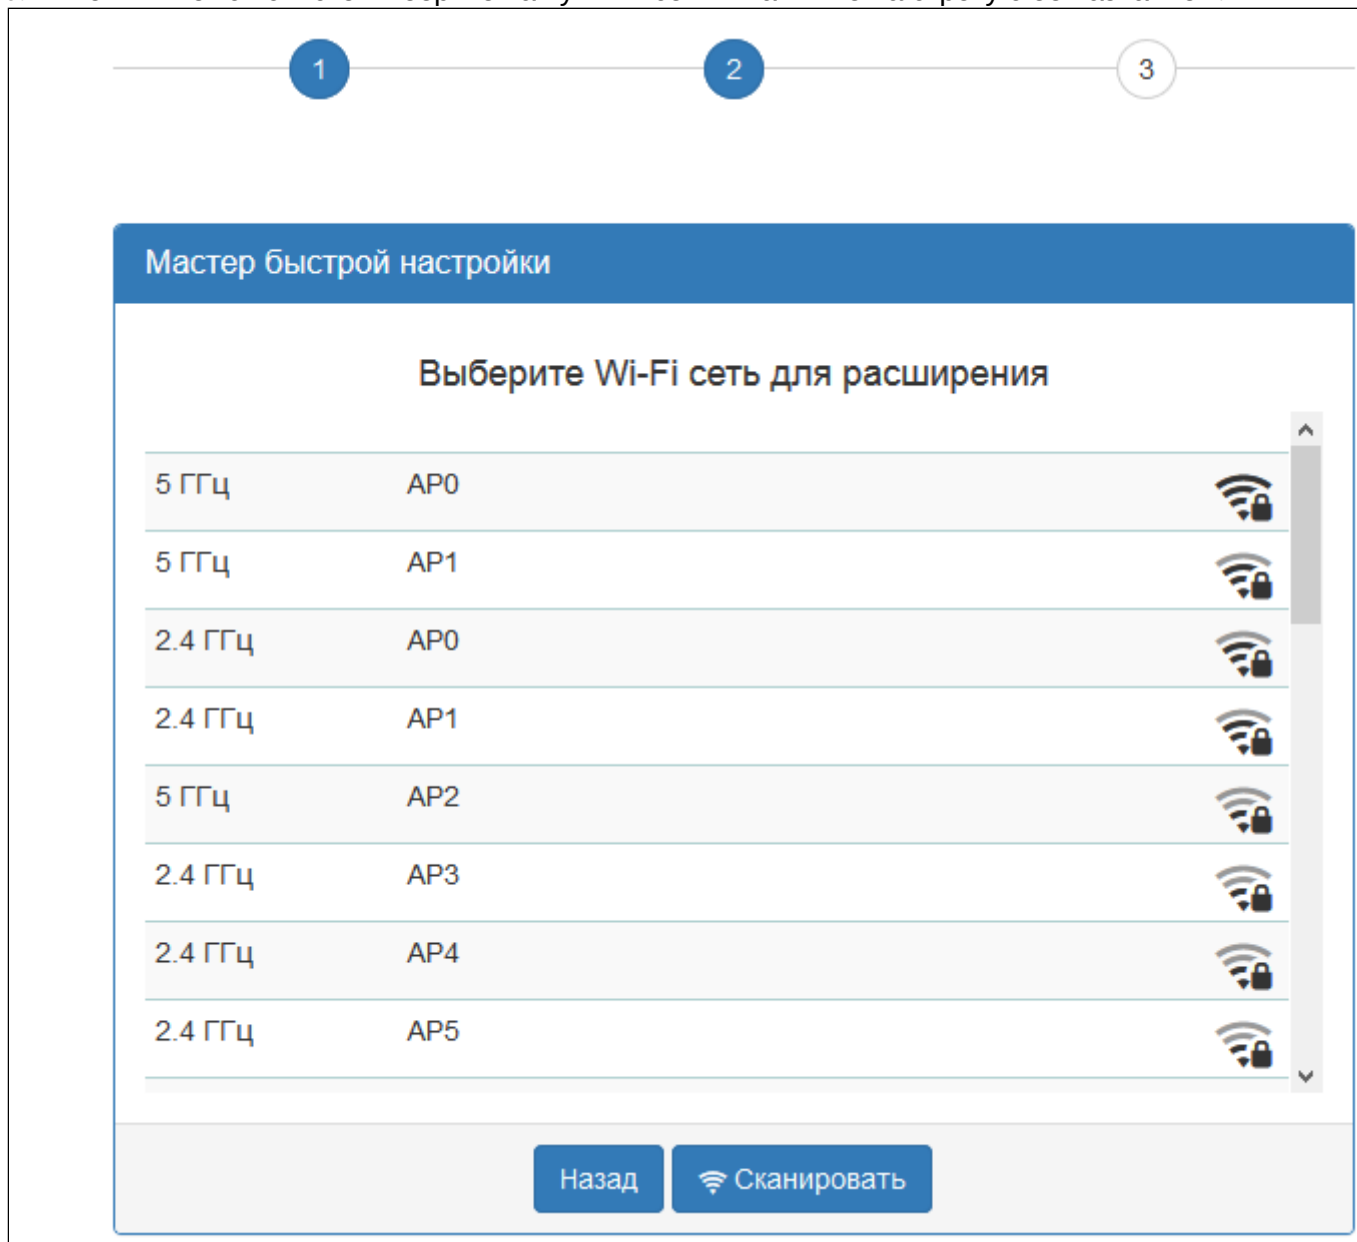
1 2 3

Мастер быстрой настройки

Выберите Wi-Fi сеть для расширения

| | |
|---|---|
| 5 ГГц | AP0 |
| 5 ГГц | AP1 |
| 2.4 ГГц | AP0 |
| 2.4 ГГц | AP1 |
| 5 ГГц | AP2 |
| 2.4 ГГц | AP3 |
| 2.4 ГГц | AP4 |
| 2.4 ГГц | AP5 |

Назад Сканировать